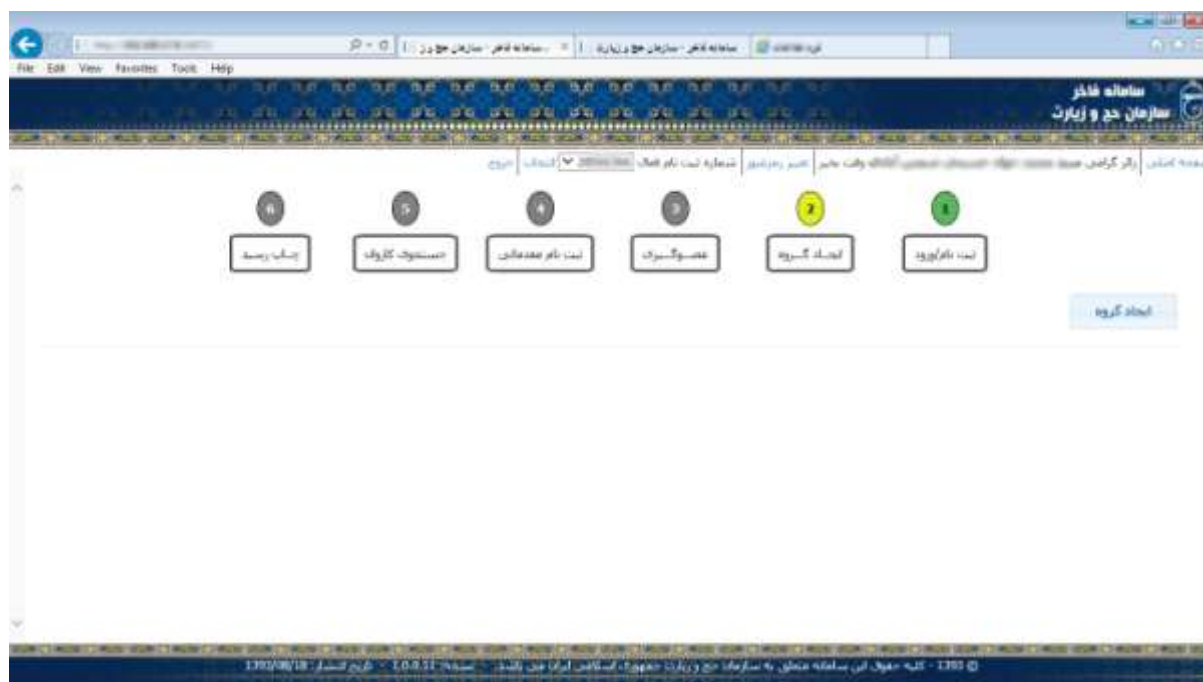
File Edit View Favorites Tools Help

سامانه فاخر
سازمان حج و زیارت

صفحه اصلی | زائر گرامی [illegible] وقت بخیر | تغییر رمز عبور | شماره ثبت نام فعال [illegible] | انتخاب | خروج

1
ثبت نام/ورود

2
ایجاد گروه

3
همسوگیری

4
ثبت نام مقدماتی

5
جستجوی کاروان

6
چاپ رسید

ایجاد گروه

© 1393 - کلیه حقوق این سامانه متعلق به سازمان حج و زیارت جمهوری اسلامی ایران می باشد. - نسخه: 1.0.0.11 - تاریخ انتشار: 1393/08/18